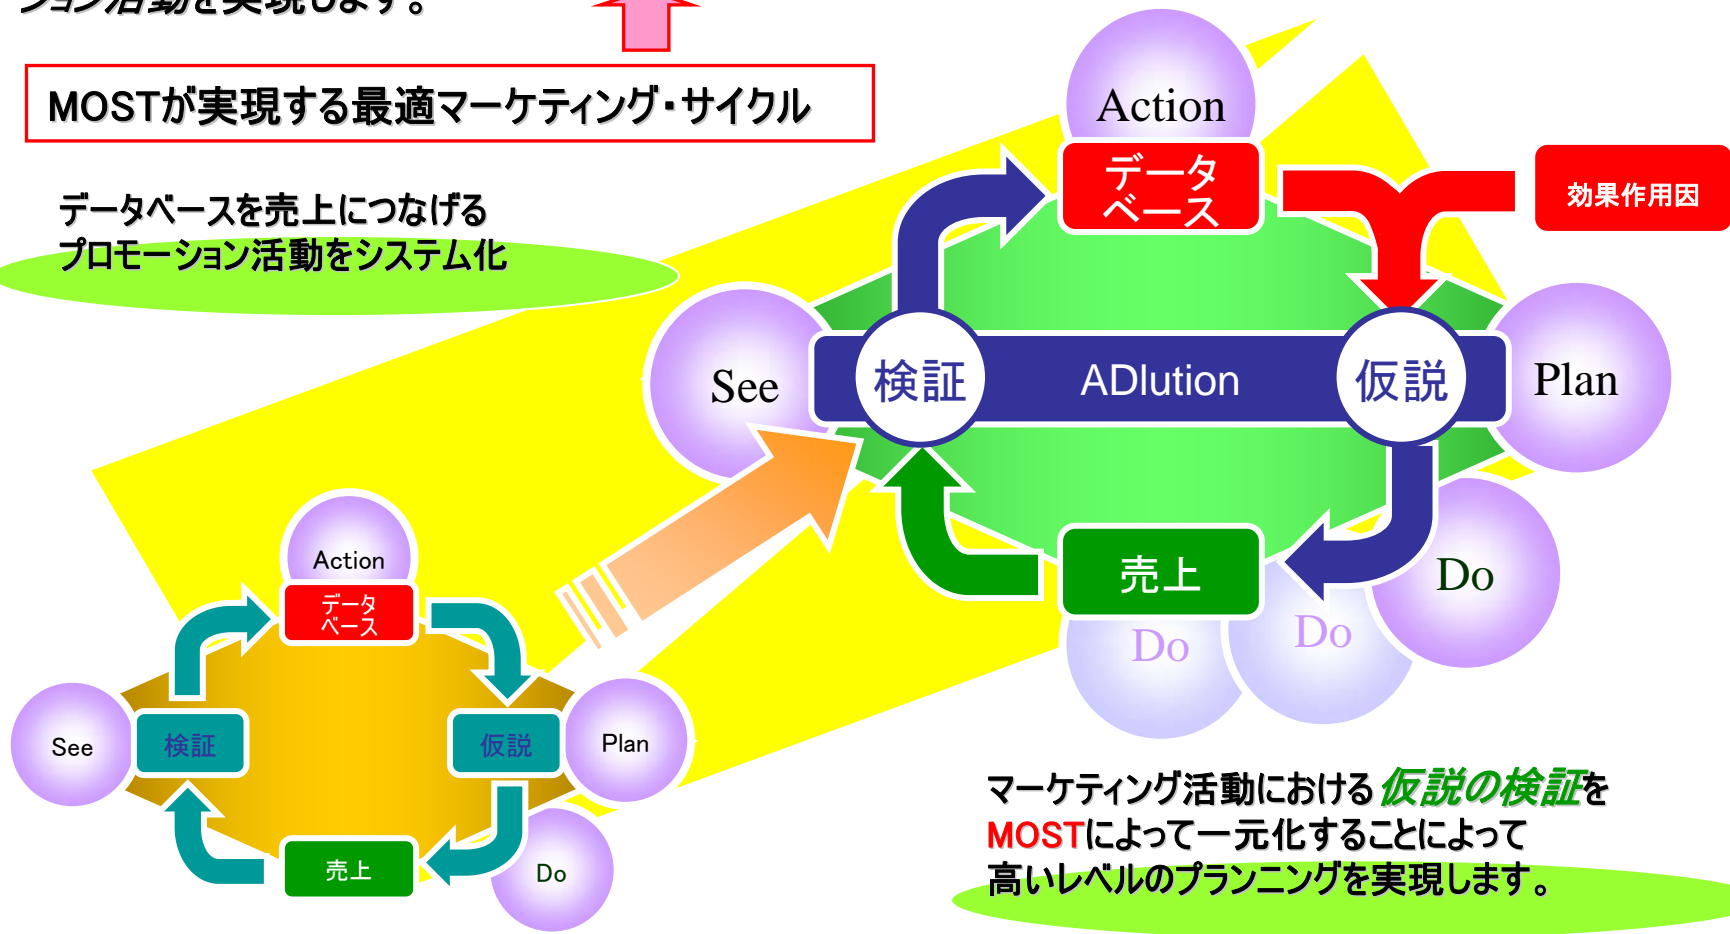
ション活動を実現します。

MOSTが実現する最適マーケティング・サイクル

データベースを売上につなげる
プロモーション活動をシステム化

Action
データベース
効果作用因
See
検証
ADlution
仮説
Plan
売上
Do
Do
Do

Action
データベース
See
検証
仮説
Plan
売上
Do

マーケティング活動における仮説の検証を
MOSTによって一元化することによって
高いレベルのプランニングを実現します。